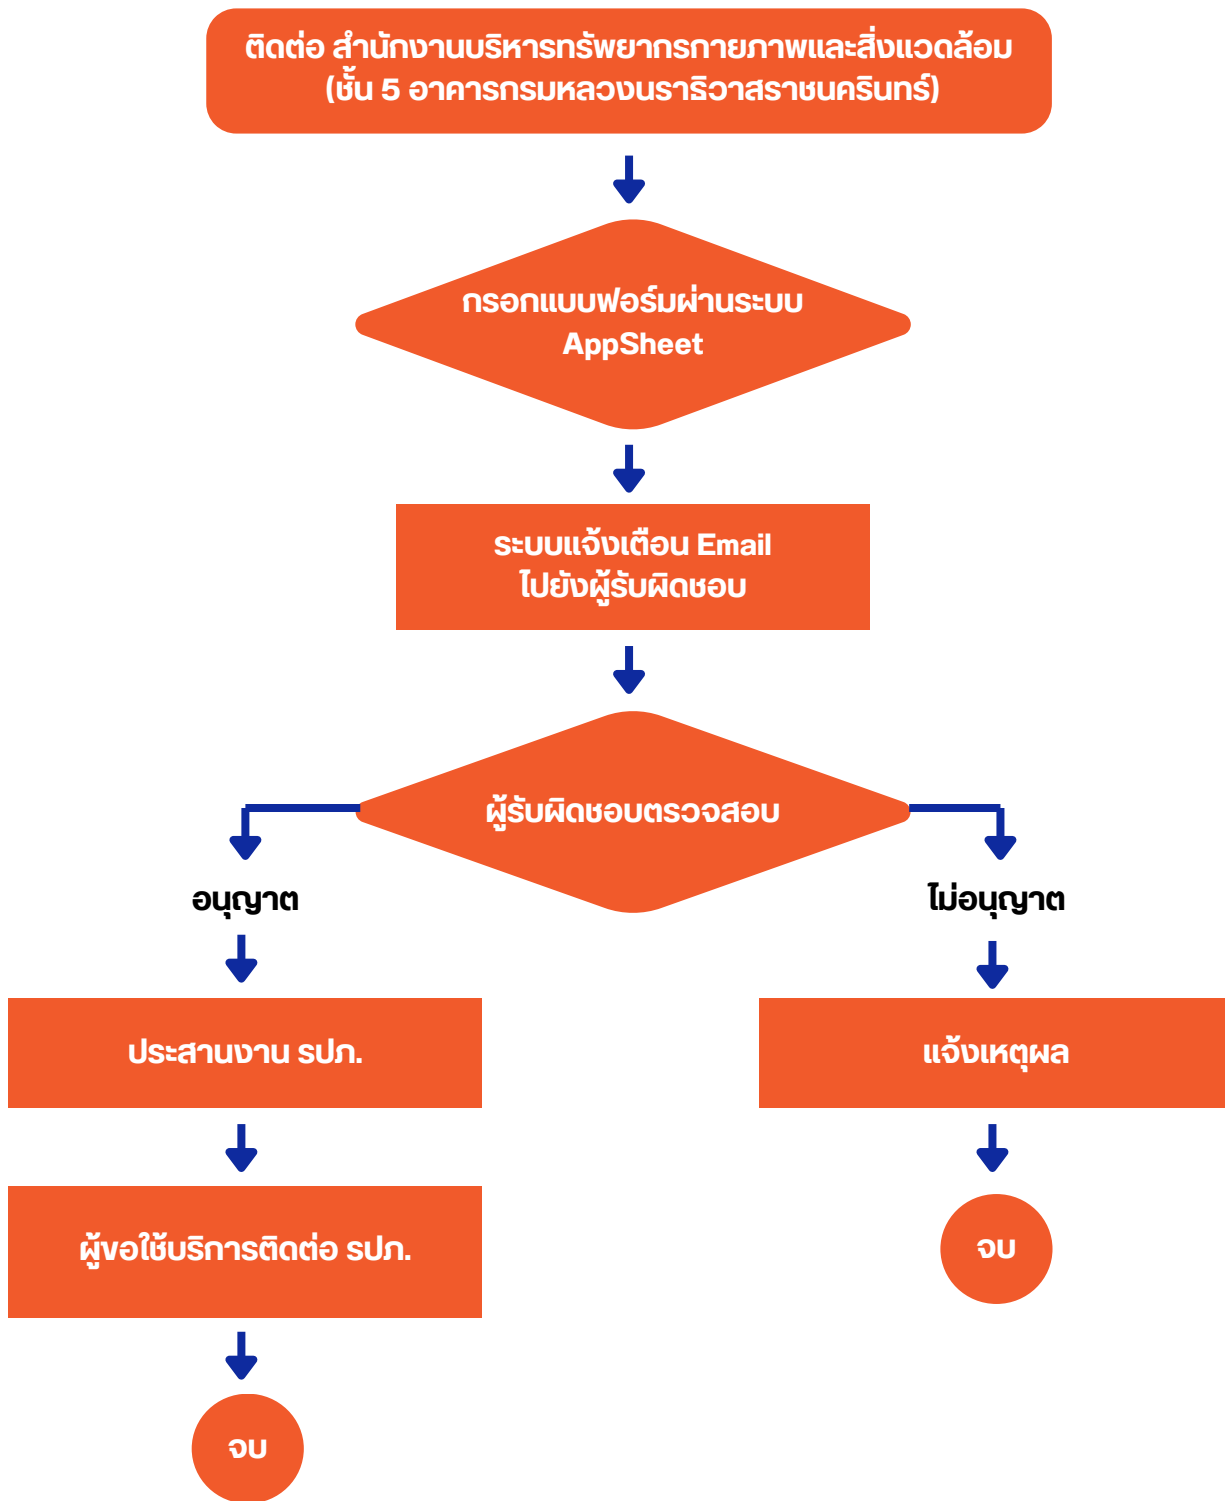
ติดต่อ สำนักงานบริหารทรัพยากรกายภาพและสิ่งแวดล้อม (ชั้น 5 อาคารกรมหลวงนราธิวาสราชนครินทร์)

กรอกแบบฟอร์มผ่านระบบ AppSheet

ระบบแจ้งเตือน Email ไปยังผู้รับผิดชอบ

ผู้รับผิดชอบตรวจสอบ

อนุญาต

ไม่อนุญาต

ประสานงาน รปภ.

แจ้งเหตุผล

ผู้ขอใช้บริการติดต่อ รปภ.

จบ

จบ